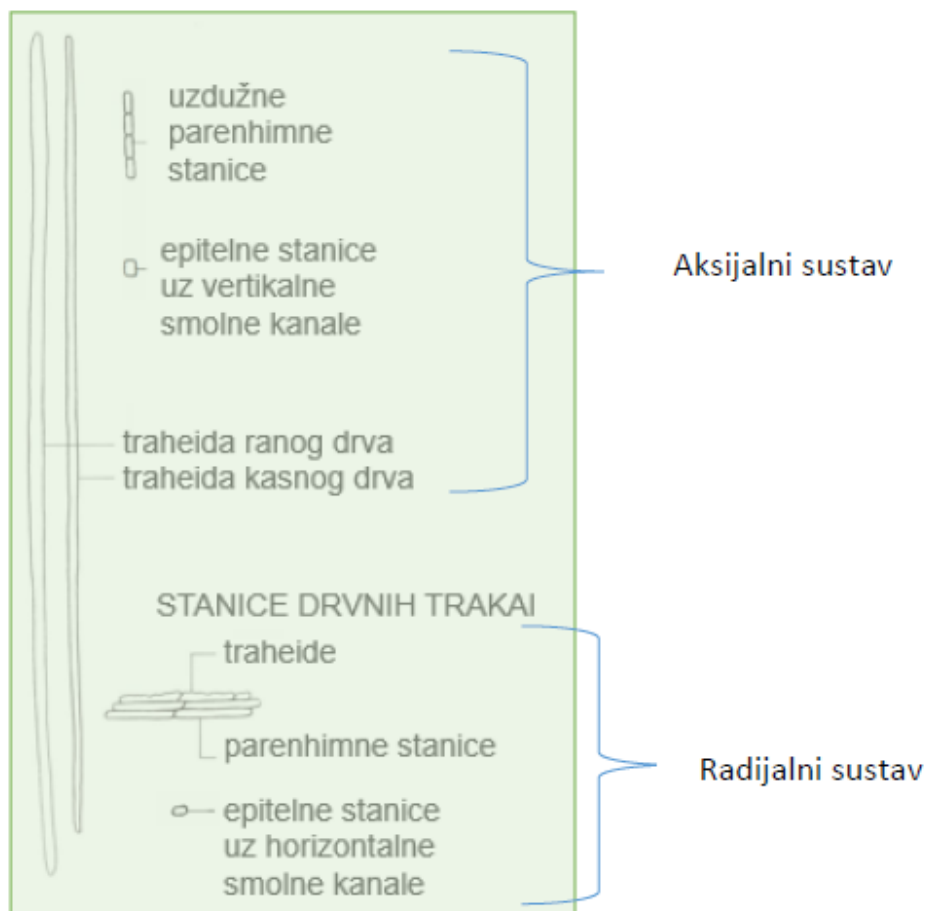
uzdužne parenhimne stanice

epitelne stanice uz vertikalne smolne kanale

traheida ranog drva
traheida kasnog drva

Aksijalni sustav

STANICE DRVNIH TRAKAI

traheide

parenhimne stanice

epitelne stanice uz horizontalne smolne kanale

Radijalni sustav